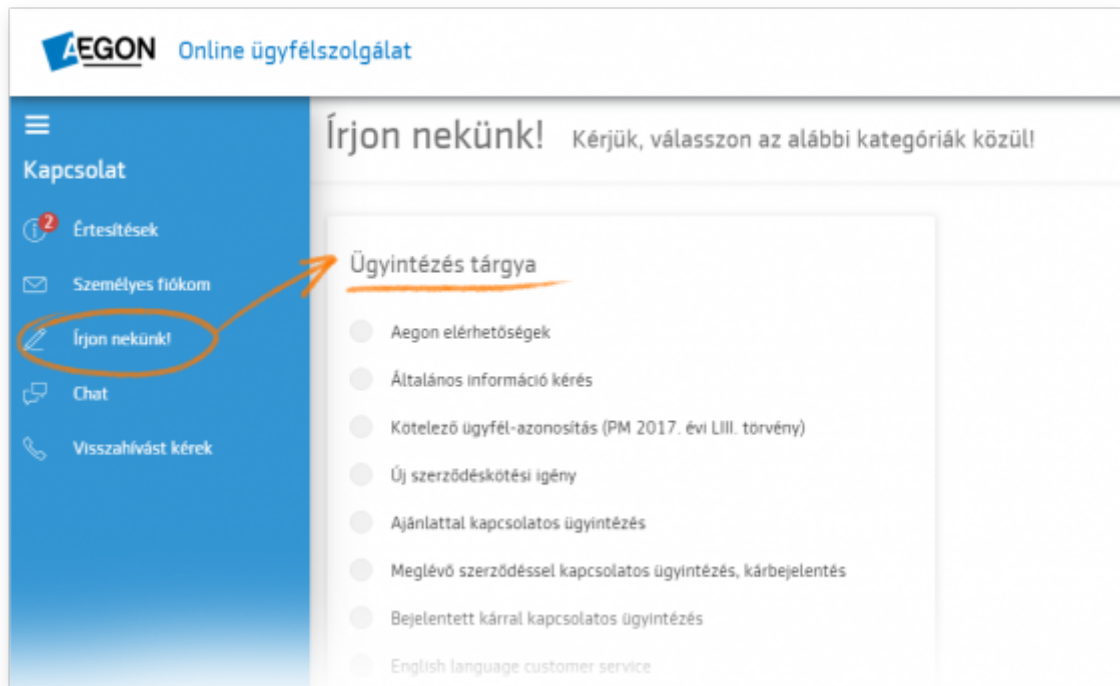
AEGON Online ügyfélszolgálat

Kapcsolat

2 Értesítések

Személyes fiókom

Írjon nekünk!

Chat

Visszahívást kérek

Írjon nekünk! Kérjük, válasszon az alábbi kategóriák közül!

Ügyintézés tárgya

Aegon elérhetőségek

Általános információ kérés

Kötelező ügyfél-azonosítás (PM 2017. évi LIII. törvény)

Új szerződéskötési igény

Ajánlattal kapcsolatos ügyintézés

Meglévő szerződéssel kapcsolatos ügyintézés, kárbejelentés

Bejelentett kárral kapcsolatos ügyintézés

English language customer service